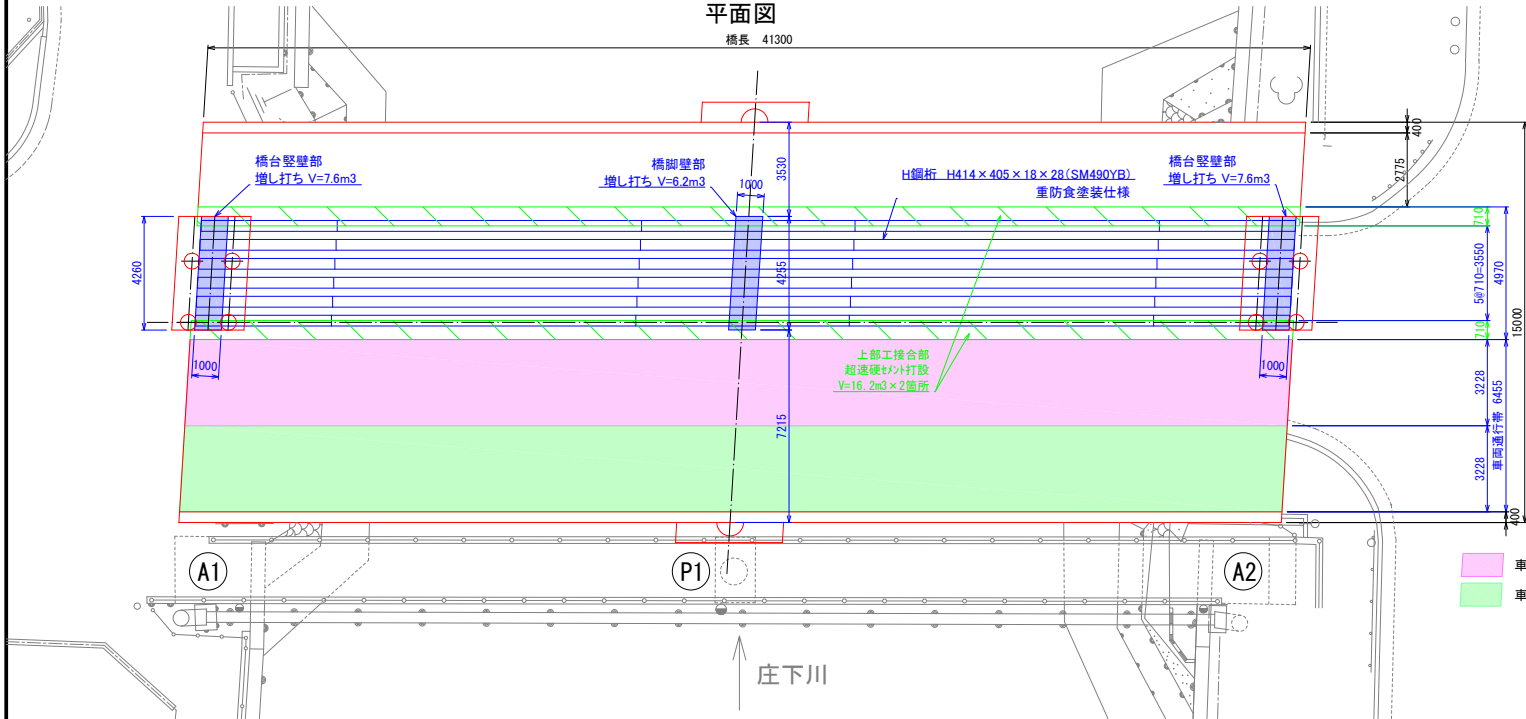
平面図

橋長 41300

橋台竪壁部
増し打ち V=7.6m3

橋脚壁部
増し打ち V=6.2m3

1000

3530

H鋼桁 H414×405×18×28(SM490YB)
重防食塗装仕様

橋台竪壁部
増し打ち V=7.6m3

400

2775

4260

4255

710

5@710=3550

4970

710

15000

1000

1000

上部工接合部
超速硬ｾﾒﾝﾄ打設
V=16.2m3×2箇所

3228

車両通行帯 6455

7215

3228

400

A1

P1

A2

車

車

庄下川